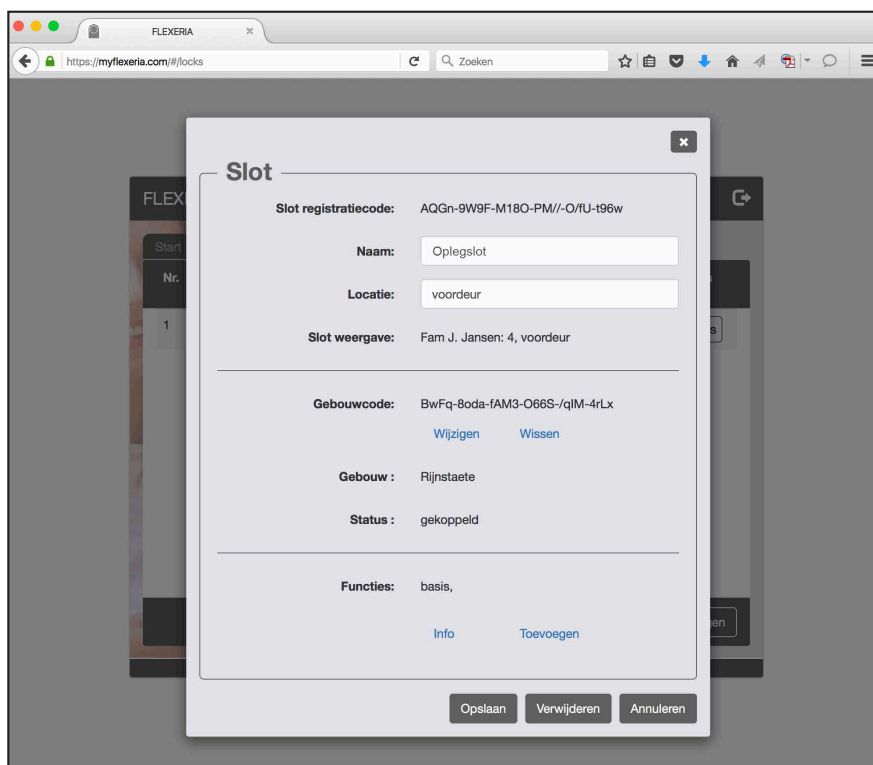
FLEXERIA ×

https://myflexeria.com/#/locks

Zoeken

FLEX

Start

Nr.

1

Slot

Slot registratiecode: AQGn-9W9F-M18O-PM//-O/fU-t96w

Naam: Oplegslot

Locatie: voordeur

Slot weergave: Fam J. Jansen: 4, voordeur

Gebouwcode: BwFq-8oda-fAM3-O66S-/qIM-4rLx

Wijzigen Wissen

Gebouw : Rijnstaete

Status : gekoppeld

Functies: basis,

Info Toevoegen

Opslaan Verwijderen Annuleren